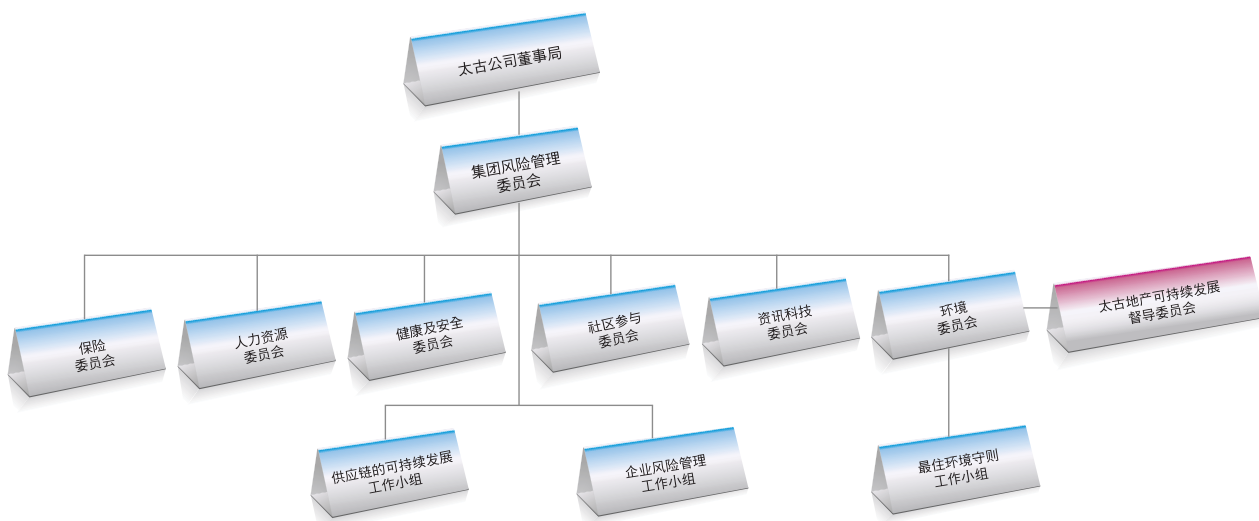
太古公司董事局

集团风险管理委员会

保险委员会

人力资源委员会

健康及安全委员会

社区参与委员会

资讯科技委员会

环境委员会

太古地产可持续发展督导委员会

供应链的可持续发展工作小组

企业风险管理工作小组

最佳环境守则工作小组